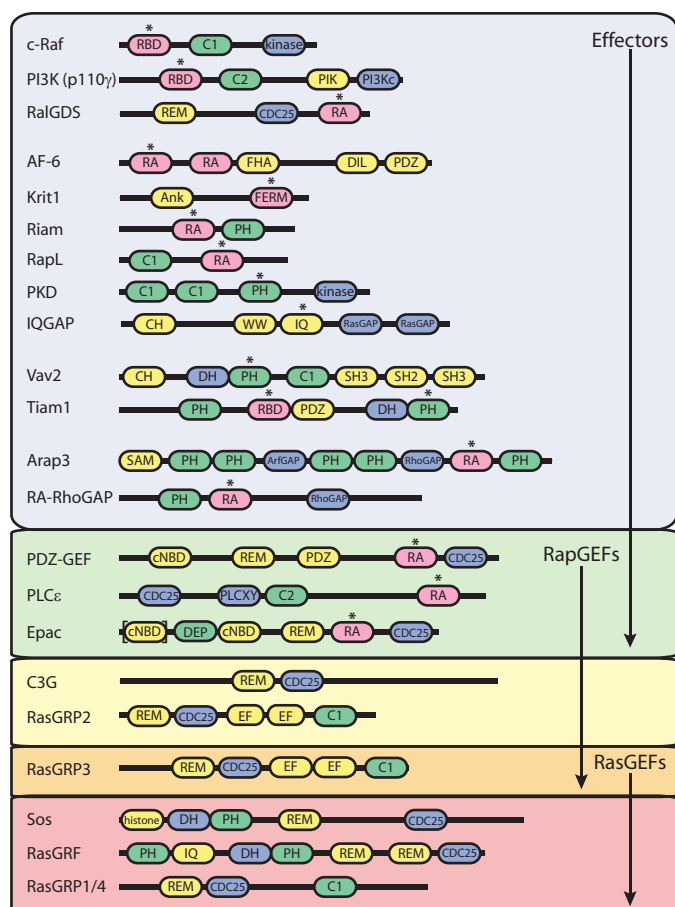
Effectors

c-Raf — RBD* C1 kinase
PI3K (p110γ) — RBD* C2 PIK PI3Kc
RalGDS — REM CDC25 RA*

AF-6 — RA* RA FHA DIL PDZ
Krit1 — Ank FERM*
Riam — RA* PH
RapL — C1 RA*
PKD — C1 C1 PH* kinase
IQGAP — CH WW IQ* RasGAP RasGAP

Vav2 — CH DH PH* C1 SH3 SH2 SH3
Tiam1 — PH RBD* PDZ DH PH*

Arap3 — SAM PH PH ArfGAP PH PH RhoGAP RA* PH
RA-RhoGAP — PH RA* RhoGAP

RapGEFs

PDZ-GEF — cNBD REM PDZ RA* CDC25
PLCε — CDC25 PLCXY C2 RA*
Epac — cNBD DEP cNBD REM RA* CDC25

C3G — REM CDC25
RasGRP2 — REM CDC25 EF EF C1

RasGEFs

RasGRP3 — REM CDC25 EF EF C1

Sos — histone DH PH REM CDC25
RasGRF — PH IQ DH PH REM REM CDC25
RasGRP1/4 — REM CDC25 C1